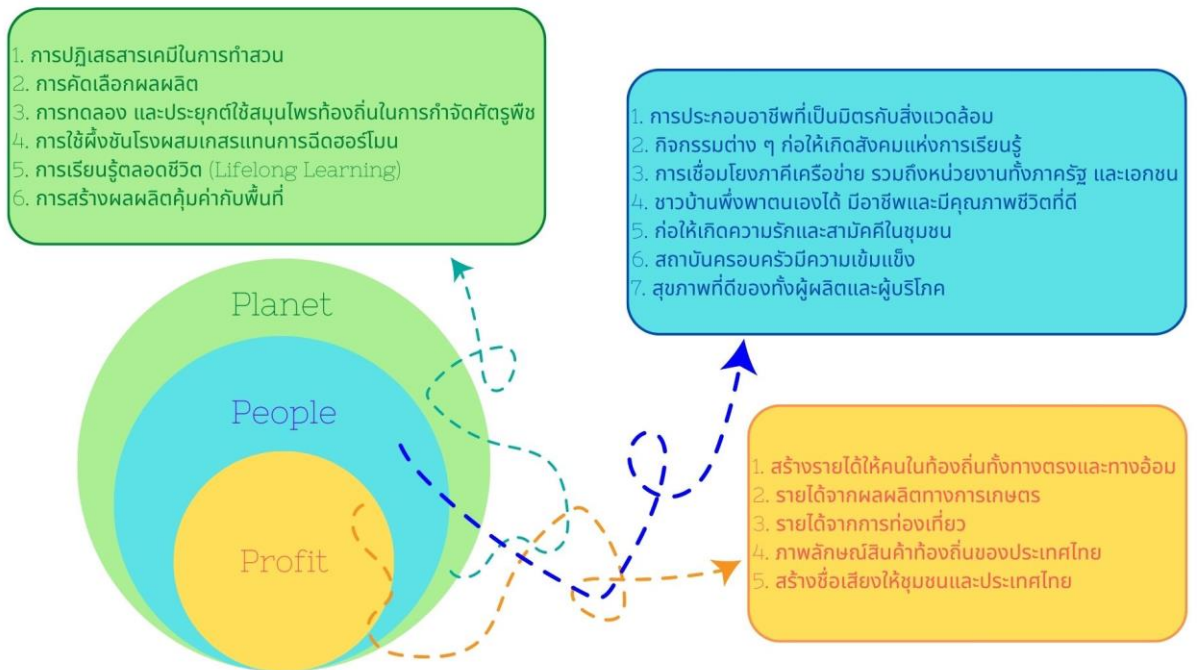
1. การปฏิเสธสารเคมีในการทำสวน
2. การคัดเลือกผลผลิต
3. การทดลอง และประยุกต์ใช้สมุนไพรท้องถิ่นในการกำจัดศัตรูพืช
4. การใช้ผึ้งชันโรงผสมเกสรแทนการฉีดฮอร์โมน
5. การเรียนรู้ตลอดชีวิต (Lifelong Learning)
6. การสร้างผลผลิตคุ้มค่ากับพื้นที่

1. การประกอบอาชีพที่เป็นมิตรกับสิ่งแวดล้อม
2. กิจกรรมต่าง ๆ ก่อให้เกิดสังคมแห่งการเรียนรู้
3. การเชื่อมโยงภาคีเครือข่าย รวมถึงหน่วยงานทั้งภาครัฐ และเอกชน
4. ชาวบ้านพึ่งพาตนเองได้ มีอาชีพและมีคุณภาพชีวิตที่ดี
5. ก่อให้เกิดความรักและสามัคคีในชุมชน
6. สถาบันครอบครัวมีความเข้มแข็ง
7. สุขภาพที่ดีของทั้งผู้ผลิตและผู้บริโภค

Planet

People

Profit

1. สร้างรายได้ให้คนในท้องถิ่นทั้งทางตรงและทางอ้อม
2. รายได้จากผลผลิตทางการเกษตร
3. รายได้จากการท่องเที่ยว
4. ภาพลักษณ์สินค้าท้องถิ่นของประเทศไทย
5. สร้างชื่อเสียงให้ชุมชนและประเทศไทย